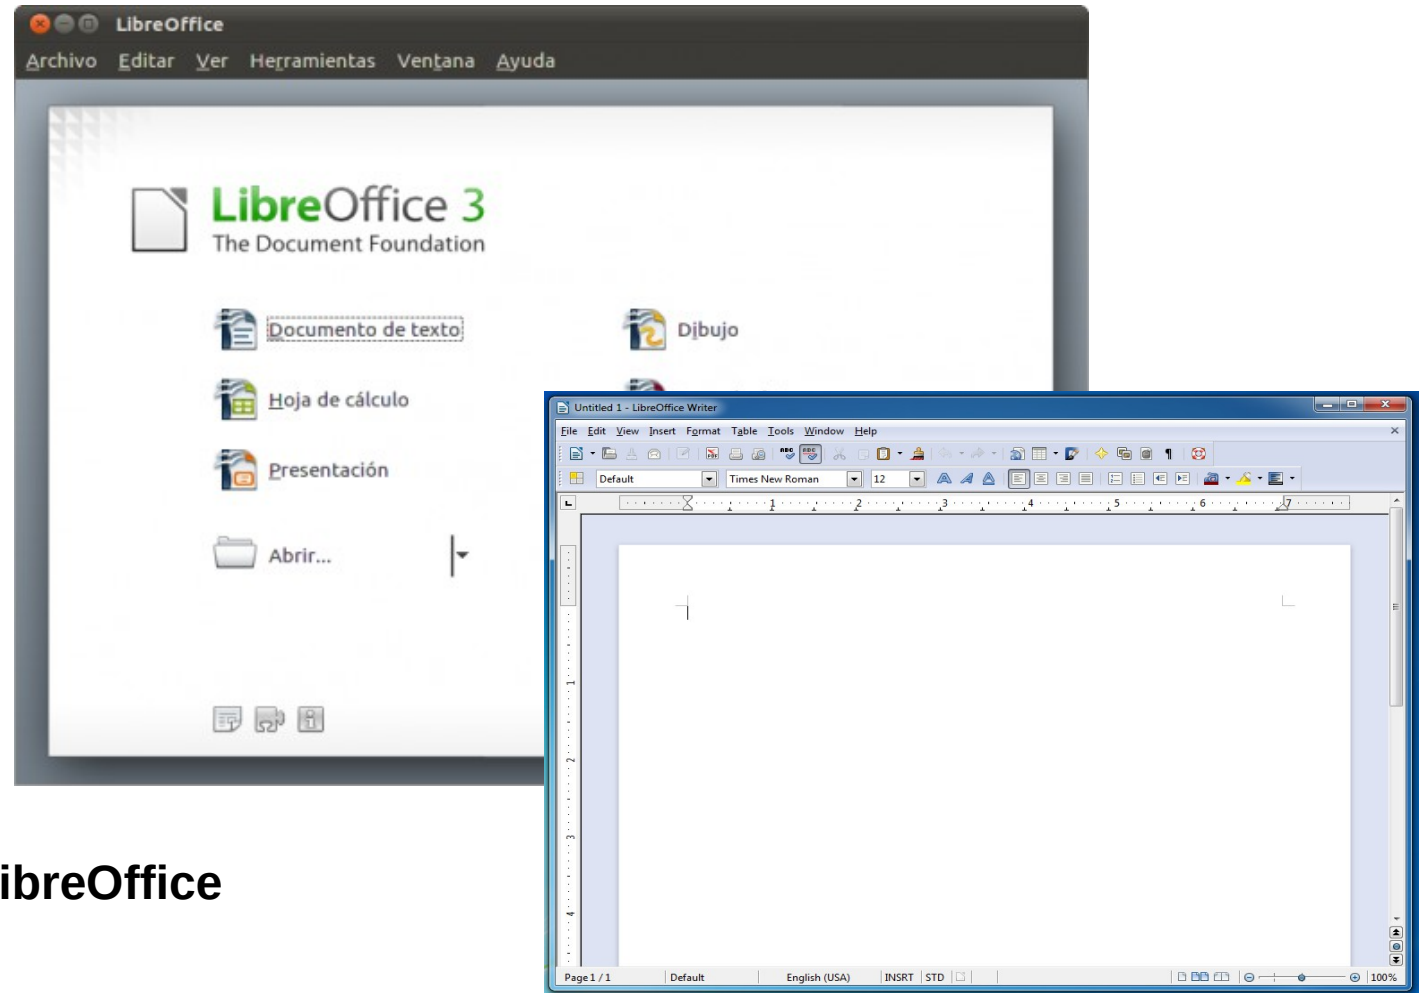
LibreOffice

Archivo Editar Ver Herramientas Ventana Ayuda

LibreOffice 3
The Document Foundation

Documento de texto
Dibujo
Hoja de cálculo
Presentación
Abrir...

Untitled 1 - LibreOffice Writer

File Edit View Insert Format Table Tools Window Help

Default
Times New Roman
12

1 2 3 4 5 6 7

Page 1 / 1 Default English (USA) INSRT STD 100%

ibreOffice